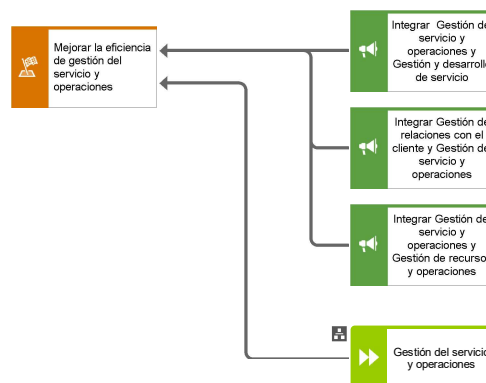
Mejorar la eficiencia de gestión del servicio y operaciones

Integrar Gestión de servicio y operaciones y Gestión y desarrollo de servicio

Integrar Gestión de relaciones con el cliente y Gestión de servicio y operaciones

Integrar Gestión de servicio y operaciones y Gestión de recursos y operaciones

Gestión del servicio y operaciones